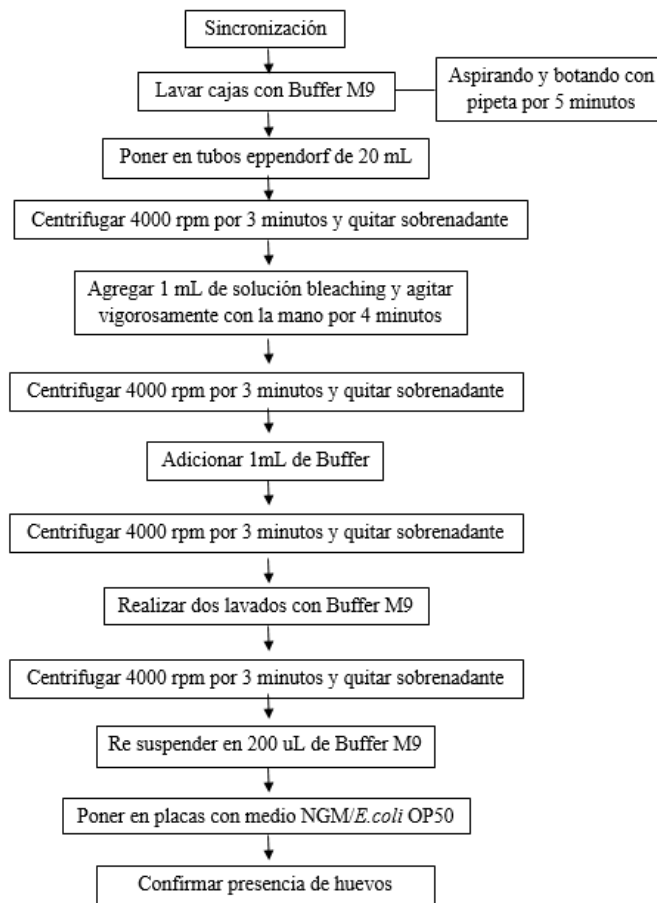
Sincronización

Lavar cajas con Buffer M9

Aspirando y botando con pipeta por 5 minutos

Poner en tubos eppendorf de 20 mL

Centrifugar 4000 rpm por 3 minutos y quitar sobrenadante

Agregar 1 mL de solución bleaching y agitar vigorosamente con la mano por 4 minutos

Centrifugar 4000 rpm por 3 minutos y quitar sobrenadante

Adicionar 1mL de Buffer

Centrifugar 4000 rpm por 3 minutos y quitar sobrenadante

Realizar dos lavados con Buffer M9

Centrifugar 4000 rpm por 3 minutos y quitar sobrenadante

Re suspender en 200 uL de Buffer M9

Poner en placas con medio NGM/E.coli OP50

Confirmar presencia de huevos